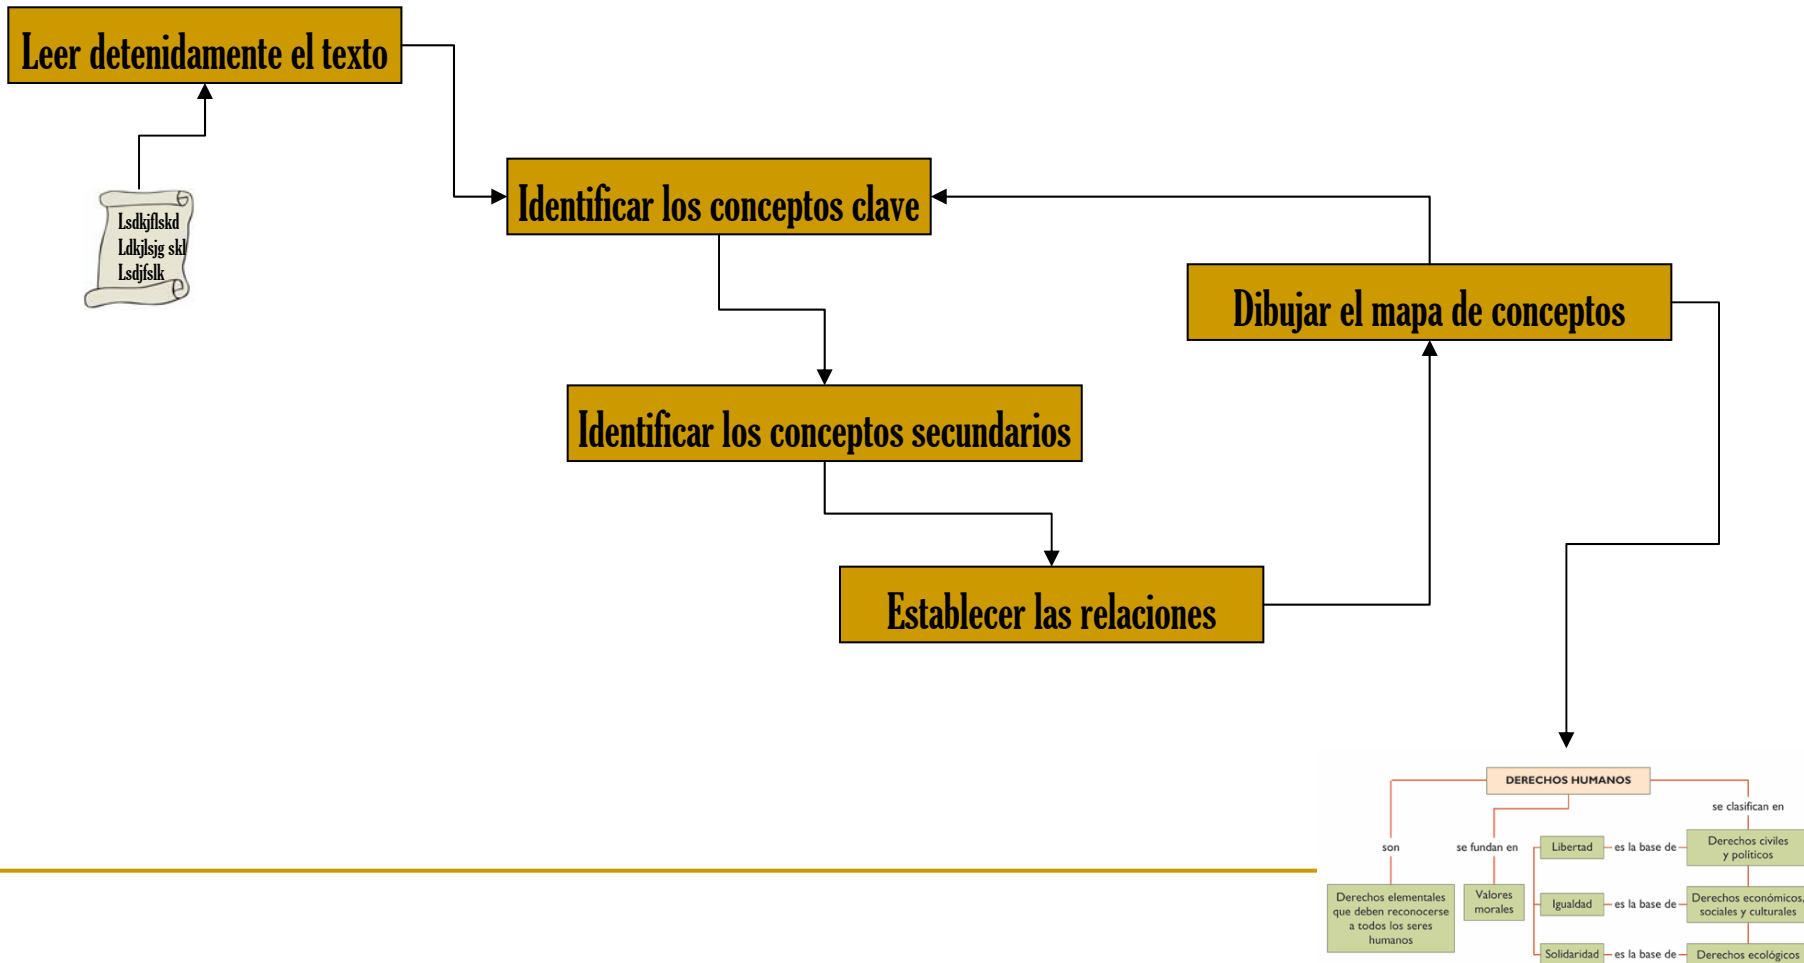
Leer detenidamente el texto

Lsdkjflskd
Ldkjlsjg skl
Lsdjfslk

Identificar los conceptos clave

Dibujar el mapa de conceptos

Identificar los conceptos secundarios

Establecer las relaciones

DERECHOS HUMANOS

son

se fundan en

se clasifican en

Derechos elementales que deben reconocerse a todos los seres humanos

Valores morales

Libertad

es la base de

Derechos civiles y políticos

Igualdad

es la base de

Derechos económicos, sociales y culturales

Solidaridad

es la base de

Derechos ecológicos